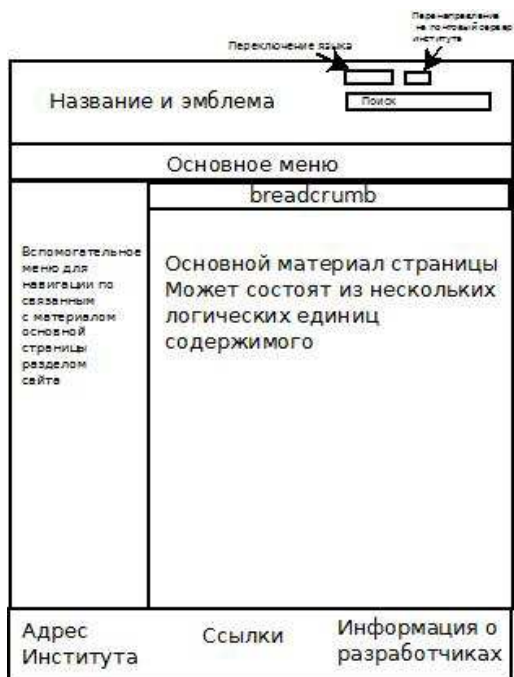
Переключение языка

Перенаправление на почтовый сервер института

Название и эмблема

Поиск

Основное меню

breadcrumb

Вспомогательное меню для навигации по связанным с материалом основной страницы разделом сайта

Основной материал страницы Может состоят из нескольких логических единиц содержимого

Адрес Института

Ссылки

Информация о разработчиках